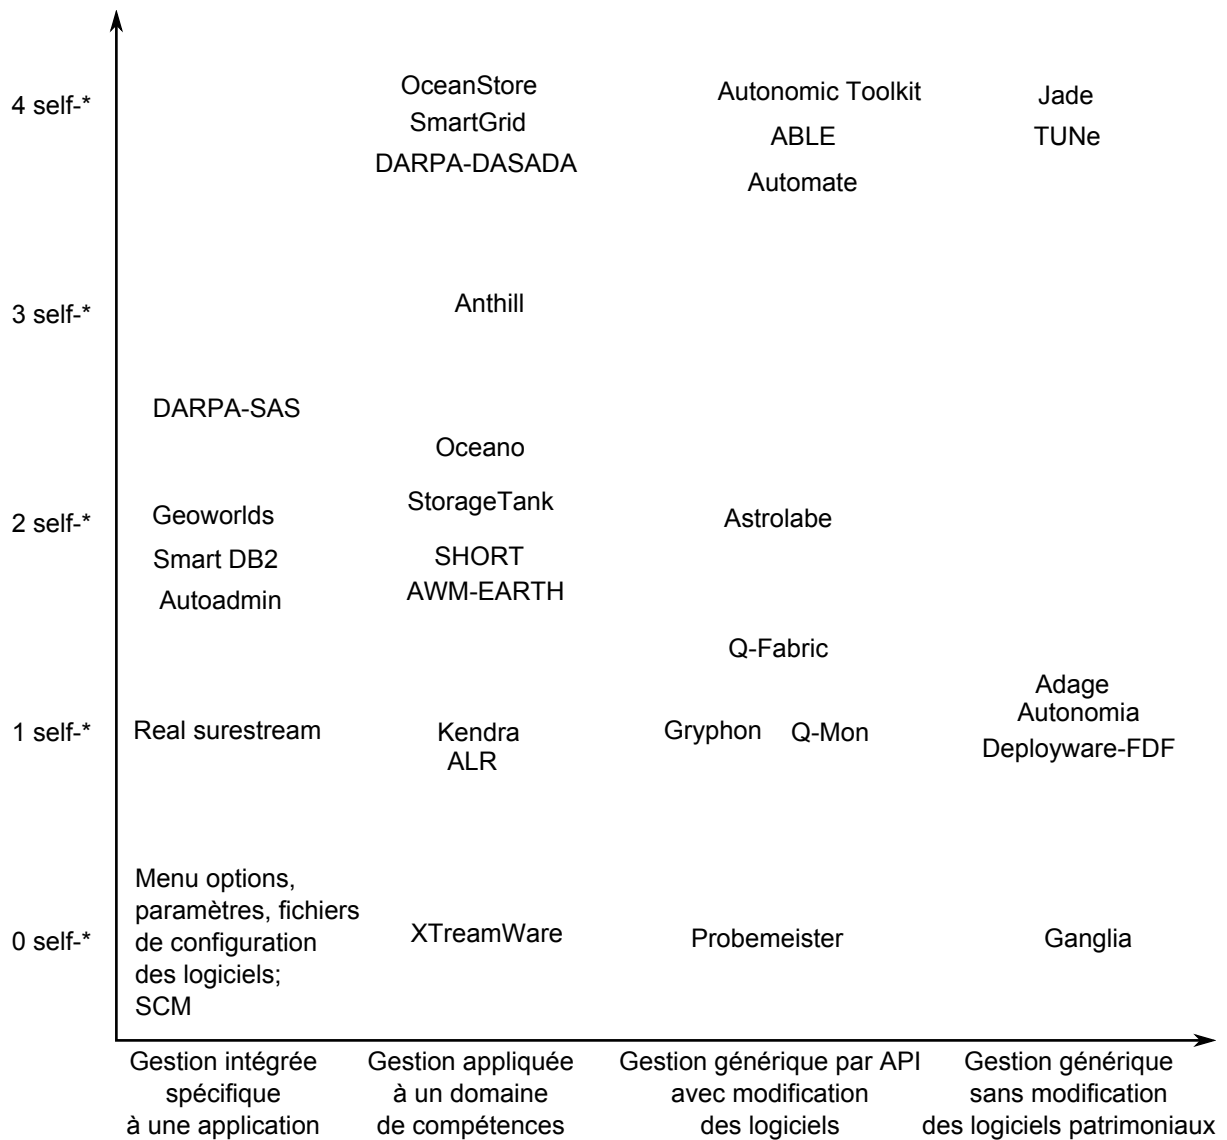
4 self-*
OceanStore
SmartGrid
DARPA-DASADA
Autonomic Toolkit
ABLE
Automate
Jade
TUNe

3 self-*
Anthill

DARPA-SAS
Oceano

2 self-*
Geoworlds
Smart DB2
Autoadmin
StorageTank
SHORT
AWM-EARTH
Astrolabe

Q-Fabric

1 self-*
Real surestream
Kendra
ALR
Gryphon
Q-Mon
Adage
Autonomia
Deployware-FDF

0 self-*
Menu options, paramètres, fichiers de configuration des logiciels; SCM
XTreamWare
Probemeister
Ganglia

Gestion intégrée spécifique à une application
Gestion appliquée à un domaine de compétences
Gestion générique par API avec modification des logiciels
Gestion générique sans modification des logiciels patrimoniaux